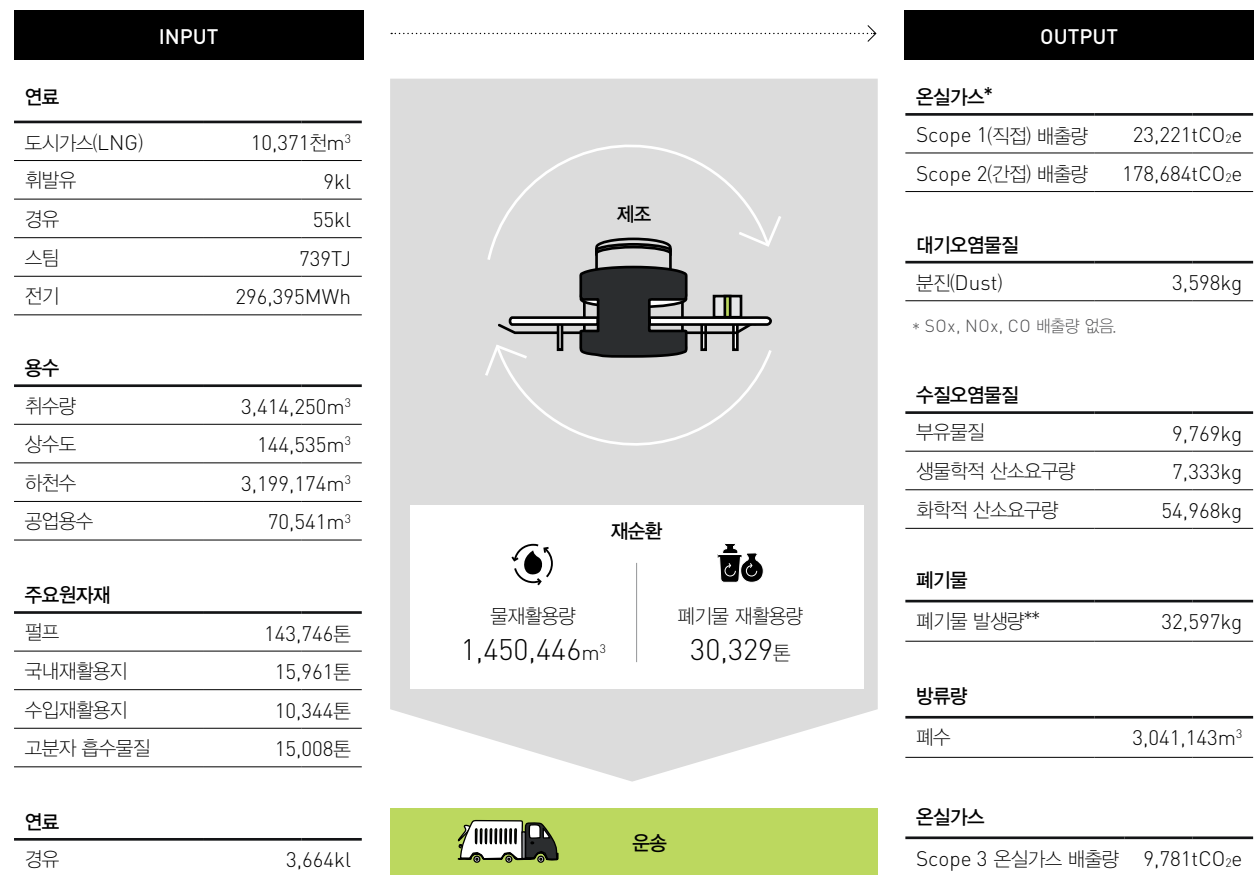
INPUT

연료

| 도시가스(LNG) | 10,371천$m^3$ |
|---|---|
| 휘발유 | 9kl |
| 경유 | 55kl |
| 스팀 | 739TJ |
| 전기 | 296,395MWh |

용수

| 취수량 | 3,414,250$m^3$ |
|---|---|
| 상수도 | 144,535$m^3$ |
| 하천수 | 3,199,174$m^3$ |
| 공업용수 | 70,541$m^3$ |

주요원자재

| 펄프 | 143,746톤 |
|---|---|
| 국내재활용지 | 15,961톤 |
| 수입재활용지 | 10,344톤 |
| 고분자 흡수물질 | 15,008톤 |

연료

| 경유 | 3,664kl |
|---|---|

제조

재순환

물재활용량
1,450,446$m^3$

폐기물 재활용량
30,329톤

운송

OUTPUT

온실가스*

| Scope 1(직접) 배출량 | 23,221t$CO_2$e |
|---|---|
| Scope 2(간접) 배출량 | 178,684t$CO_2$e |

대기오염물질

| 분진(Dust) | 3,598kg |
|---|---|

* SOx, NOx, CO 배출량 없음.

수질오염물질

| 부유물질 | 9,769kg |
|---|---|
| 생물학적 산소요구량 | 7,333kg |
| 화학적 산소요구량 | 54,968kg |

폐기물

| 폐기물 발생량** | 32,597kg |
|---|---|

방류량

| 폐수 | 3,041,143$m^3$ |
|---|---|

온실가스

| Scope 3 온실가스 배출량 | 9,781t$CO_2$e |
|---|---|